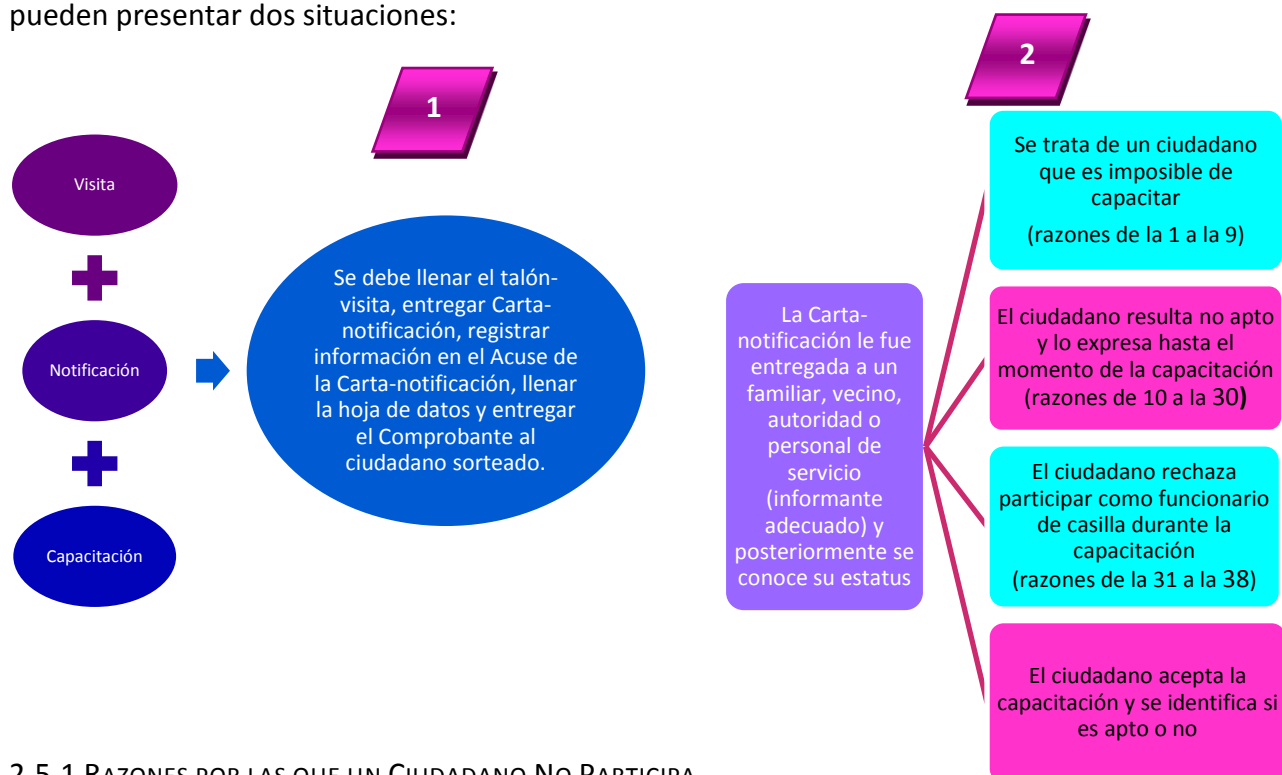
pueden presentar dos situaciones:

1

Visita

Notificación

Capacitación

Se debe llenar el talón-visita, entregar Carta-notificación, registrar información en el Acuse de la Carta-notificación, llenar la hoja de datos y entregar el Comprobante al ciudadano sorteado.

2

La Carta-notificación le fue entregada a un familiar, vecino, autoridad o personal de servicio (informante adecuado) y posteriormente se conoce su estatus

Se trata de un ciudadano que es imposible de capacitar
(razones de la 1 a la 9)

El ciudadano resulta no apto y lo expresa hasta el momento de la capacitación (razones de 10 a la 30)

El ciudadano rechaza participar como funcionario de casilla durante la capacitación (razones de la 31 a la 38)

El ciudadano acepta la capacitación y se identifica si es apto o no

2.5.1 RAZONES POR LAS QUE UN CIUDADANO NO PARTICIPA